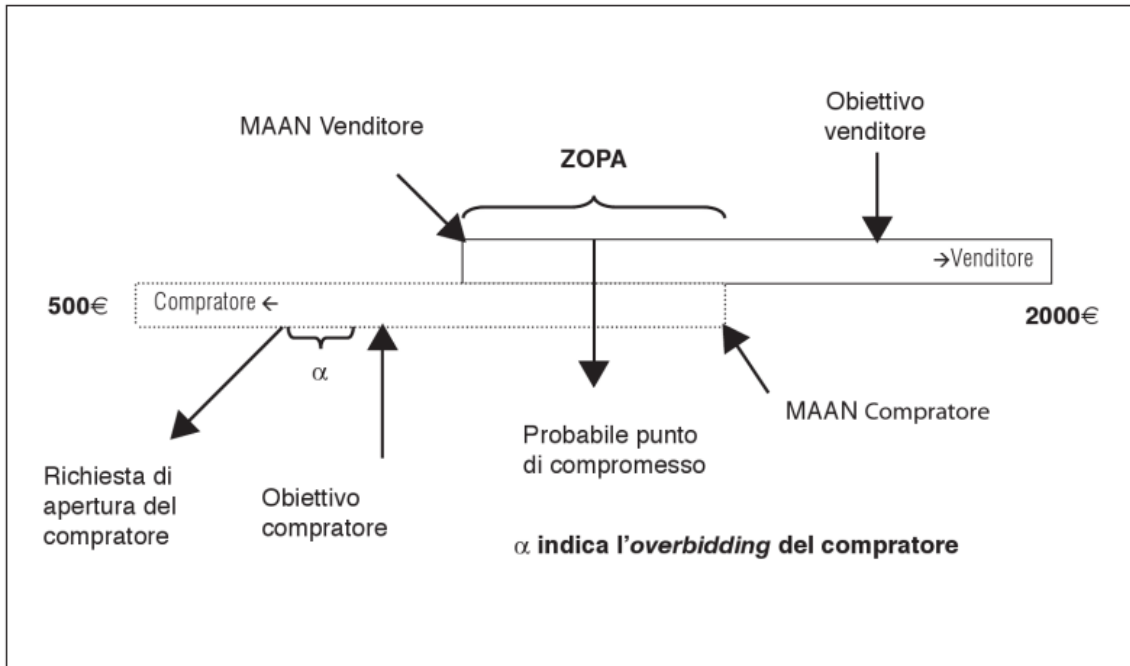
Obiettivo venditore

MAAN Venditore

ZOPA

→Venditore

500€

Compratore ←

2000€

$\alpha$

MAAN Compratore

Probabile punto di compromesso

Richiesta di apertura del compratore

Obiettivo compratore

$\alpha$ **indica l'*overbidding* del compratore**